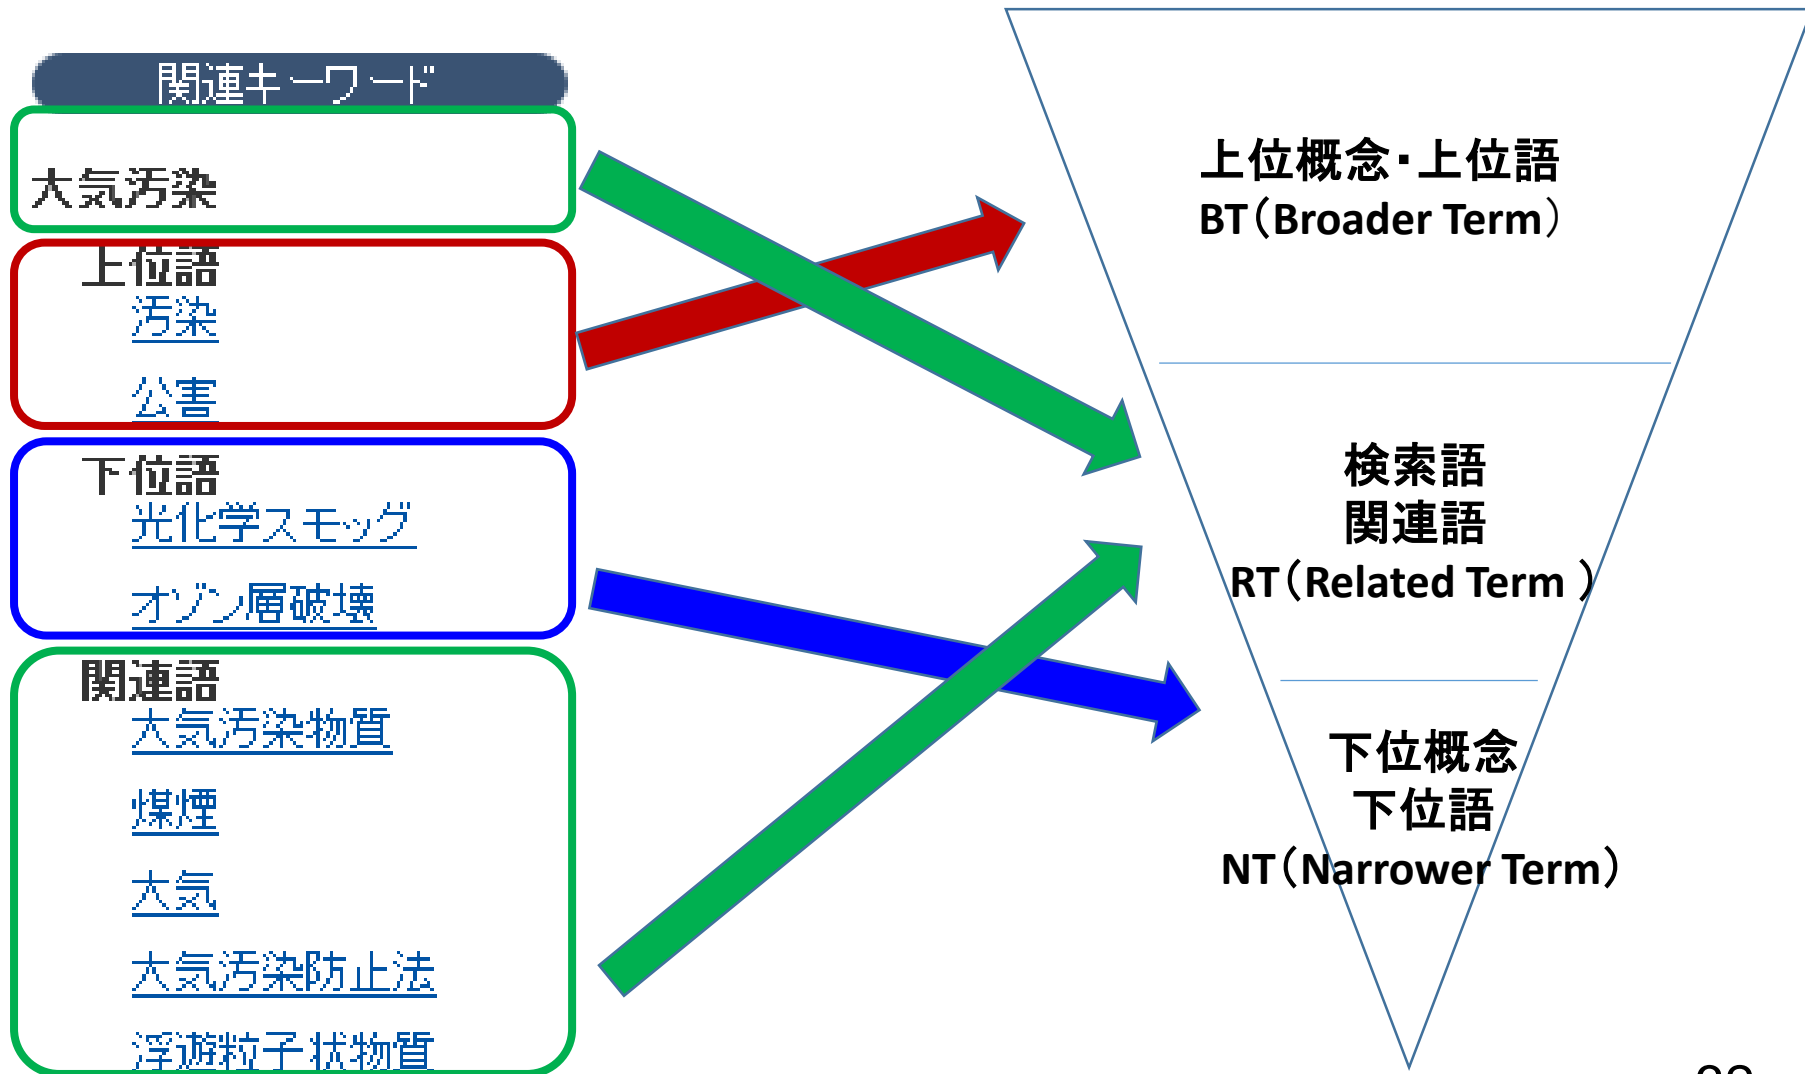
関連キーワード

大気汚染

上位語
汚染
公害

下位語
光化学スモッグ
オゾン層破壊

関連語
大気汚染物質
煤煙
大気
大気汚染防止法
浮遊粒子状物質

上位概念・上位語
BT（Broader Term）

検索語
関連語
RT（Related Term ）

下位概念
下位語
NT（Narrower Term）

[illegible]